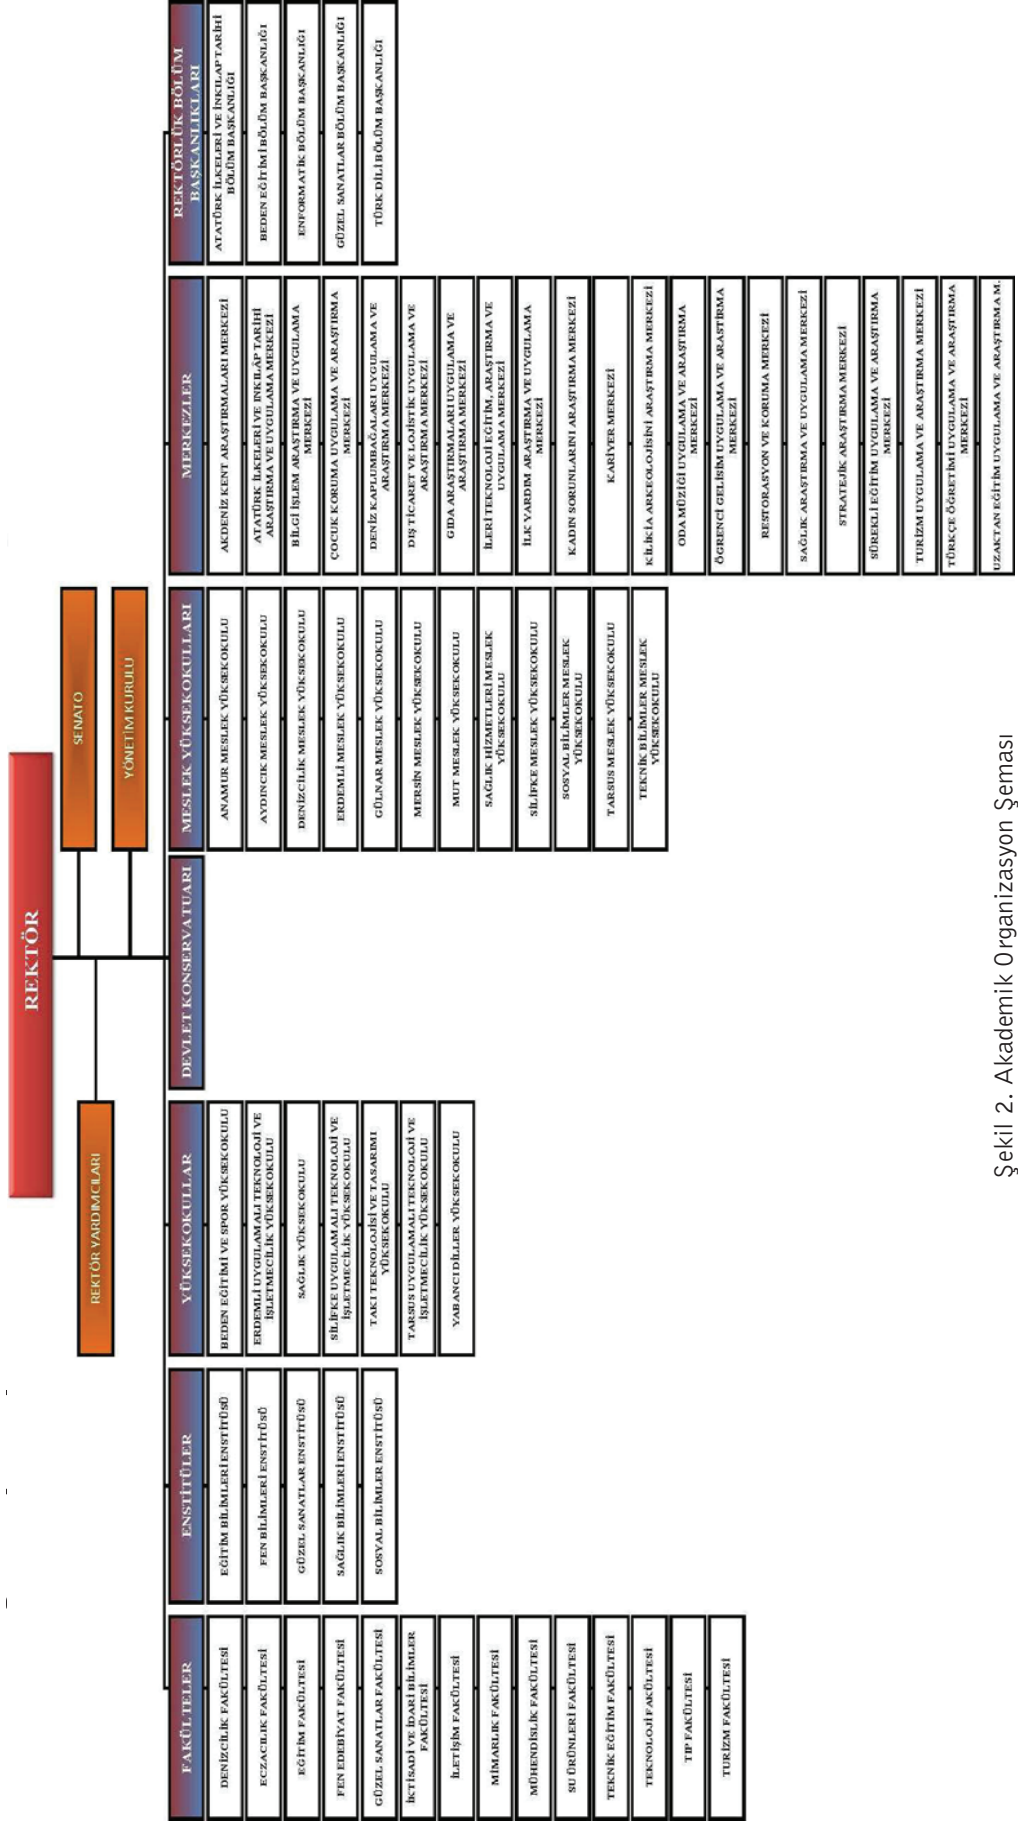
REKTÖR

REKTÖR YARDIMCILARI

SENATO

YÖNETİM KURULU

FAKÜLTELER

DENİZCİLİK FAKÜLTESİ

ECZACILIK FAKÜLTESİ

EĞİTİM FAKÜLTESİ

FEN EDEBİYAT FAKÜLTESİ

GÜZEL SANATLAR FAKÜLTESİ

İKTİSADİ VE İDARİ BİLİMLER FAKÜLTESİ

İLETİŞİM FAKÜLTESİ

MİMARLIK FAKÜLTESİ

MÜHENDİSLİK FAKÜLTESİ

SU ÜRÜNLERİ FAKÜLTESİ

TEKNİK EĞİTİM FAKÜLTESİ

TEKNOLOJİ FAKÜLTESİ

TIP FAKÜLTESİ

TURİZM FAKÜLTESİ

ENSTİTÜLER

EĞİTİM BİLİMLERİ ENSTİTÜSÜ

FEN BİLİMLERİ ENSTİTÜSÜ

GÜZEL SANATLAR ENSTİTÜSÜ

SAĞLIK BİLİMLERİ ENSTİTÜSÜ

SOSYAL BİLİMLER ENSTİTÜSÜ

YÜKSEKOKULLAR

BEDEN EĞİTİMİ VE SPOR YÜKSEKOKULU

ERDEMLİ UYGULAMALI TEKNOLOJİ VE İŞLETMECİLİK YÜKSEKOKULU

SAĞLIK YÜKSEKOKULU

SİLİFKE UYGULAMALI TEKNOLOJİ VE İŞLETMECİLİK YÜKSEKOKULU

TAKI TEKNOLOJİSİ VE TASARIMI YÜKSEKOKULU

TARSUS UYGULAMALI TEKNOLOJİ VE İŞLETMECİLİK YÜKSEKOKULU

YABANCI DİLLER YÜKSEKOKULU

DEVLET KONSERVATUARI

MESLEK YÜKSEKOKULLARI

ANAMUR MESLEK YÜKSEKOKULU

AYDINCIK MESLEK YÜKSEKOKULU

DENİZCİLİK MESLEK YÜKSEKOKULU

ERDEMLİ MESLEK YÜKSEKOKULU

GÜLNAR MESLEK YÜKSEKOKULU

MERSİN MESLEK YÜKSEKOKULU

MUT MESLEK YÜKSEKOKULU

SAĞLIK HİZMETLERİ MESLEK YÜKSEKOKULU

SİLİFKE MESLEK YÜKSEKOKULU

SOSYAL BİLİMLER MESLEK YÜKSEKOKULU

TARSUS MESLEK YÜKSEKOKULU

TEKNİK BİLİMLER MESLEK YÜKSEKOKULU

MERKEZLER

AKDENİZ KENT ARAŞTIRMALARI MERKEZİ

ATATÜRK İLKELERİ VE İNKILAP TARİHİ ARAŞTIRMA VE UYGULAMA MERKEZİ

BİLGİ İŞLEM ARAŞTIRMA VE UYGULAMA MERKEZİ

ÇOCUK KORUMA UYGULAMA VE ARAŞTIRMA MERKEZİ

DENİZ KAPLUMBAĞALARI UYGULAMA VE ARAŞTIRMA MERKEZİ

DIŞ TİCARET VE LOJİSTİK UYGULAMA VE ARAŞTIRMA MERKEZİ

GIDA ARAŞTIRMALARI UYGULAMA VE ARAŞTIRMA MERKEZİ

İLERİ TEKNOLOJİ EĞİTİM, ARAŞTIRMA VE UYGULAMA MERKEZİ

İLK YARDIM ARAŞTIRMA VE UYGULAMA MERKEZİ

KADIN SORUNLARINI ARAŞTIRMA MERKEZİ

KARİYER MERKEZİ

KİLİKİA ARKEOLOJİSİNİ ARAŞTIRMA MERKEZİ

ODA MÜZİĞİ UYGULAMA VE ARAŞTIRMA MERKEZİ

ÖĞRENCİ GELİŞİM UYGULAMA VE ARAŞTIRMA MERKEZİ

RESTORASYON VE KORUMA MERKEZİ

SAĞLIK ARAŞTIRMA VE UYGULAMA MERKEZİ

STRATEJİK ARAŞTIRMA MERKEZİ

SÜREKLİ EĞİTİM UYGULAMA VE ARAŞTIRMA MERKEZİ

TURİZM UYGULAMA VE ARAŞTIRMA MERKEZİ

TÜRKÇE ÖĞRETİMİ UYGULAMA VE ARAŞTIRMA MERKEZİ

UZAKTAN EĞİTİM UYGULAMA VE ARAŞTIRMA M.

REKTÖRLÜK BÖLÜM BAŞKANLIKLARI

ATATÜRK İLKELERİ VE İNKILAP TARİHİ BÖLÜM BAŞKANLIĞI

BEDEN EĞİTİMİ BÖLÜM BAŞKANLIĞI

ENFORMATİK BÖLÜM BAŞKANLIĞI

GÜZEL SANATLAR BÖLÜM BAŞKANLIĞI

TÜRK DİLİ BÖLÜM BAŞKANLIĞI

Şekil 2. Akademik Organizasyon Şeması